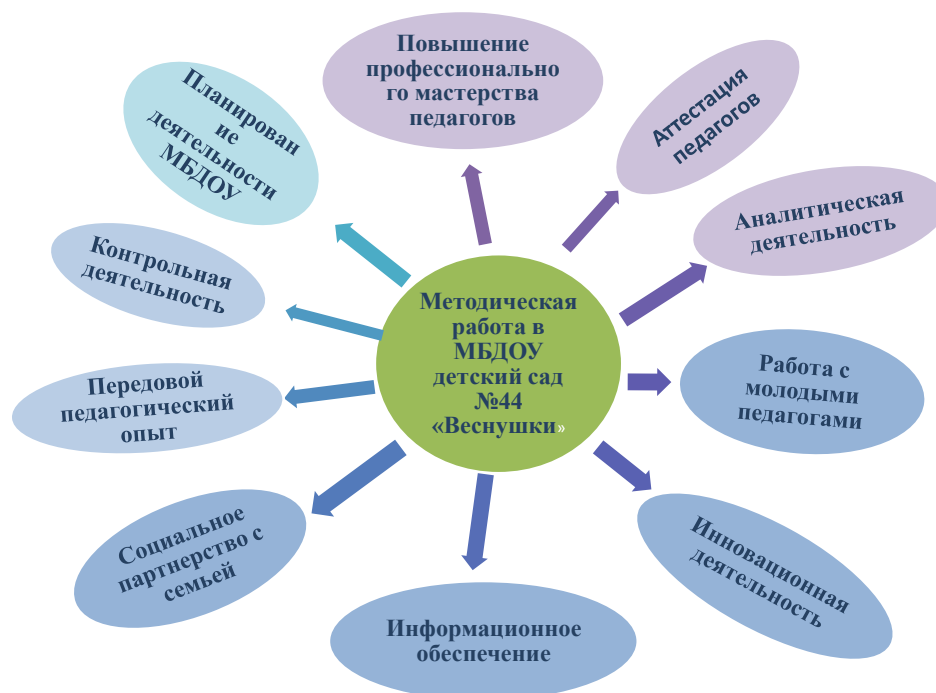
Методическая работа в МБДОУ детский сад №44 «Веснушки»

Повышение профессионально го мастерства педагогов

Аттестация педагогов

Аналитическая деятельность

Работа с молодыми педагогами

Инновационная деятельность

Информационное обеспечение

Социальное партнерство с семьей

Передовой педагогический опыт

Контрольная деятельность

Планирован ие деятельности МБДОУ